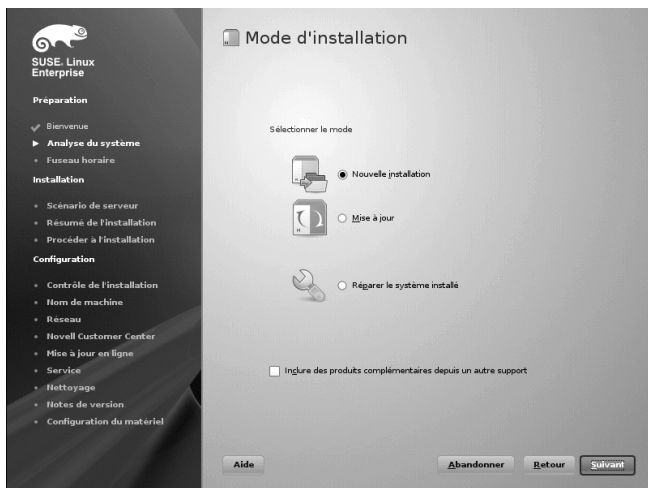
SUSE. Linux Enterprise

Préparation

Bienvenue
Analyse du système
Fuseau horaire

Installation

Scénario de serveur
Résumé de l'installation
Procéder à l'installation

Configuration

Contrôle de l'installation
Nom de machine
Réseau
Novell Customer Center
Mise à jour en ligne
Service
Nettoyage
Notes de version
Configuration du matériel

Mode d'installation

Sélectionner le mode

Nouvelle installation

Mise à jour

Réparer le système installé

Inclure des produits complémentaires depuis un autre support

Aide

Abandonner

Retour

Suivant